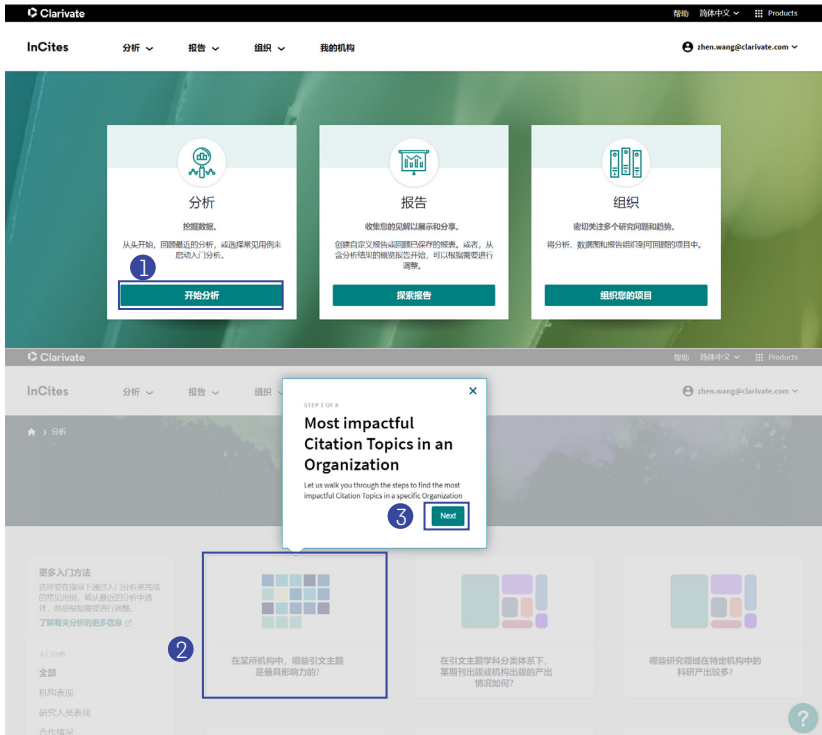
Clarivate
帮助 简体中文 Products

InCites 分析 报告 组织 我的机构
zhen.wang@clarivate.com

分析
挖掘数据。
从头开始，回顾最近的分析，或选择常见用例来启动入门分析。
1
开始分析

报告
收集您的见解以展示和分享。
创建自定义报告或回顾已保存的报表。或者，从合分析结果的概览报告开始，可以根据需要进行调整。
探索报告

组织
密切关注多个研究问题和趋势。
将分析、数据集和报告组织到可回顾的项目中。
组织您的项目

Clarivate
帮助 简体中文 Products

InCites 分析 报告 组织
zhen.wang@clarivate.com

分析

STEP 1 OF 8
Most impactful Citation Topics in an Organization
Let us walk you through the steps to find the most impactful Citation Topics in a specific Organization
3
Next

更多入门方法
选择您在指导下通过入门分析来完成的常见用例，或从最近的分析中选择，然后根据需要进行调整。
了解有关分析的更多信息

入门分析
全部
机构表现
研究人员表现
合作情况

2
在某所机构中，哪些引文主题是最具影响力的？

在引文主题学科分类体系下，某期刊出版或机构出版的产出情况如何？

哪些研究领域在特定机构中的科研产出较多？

?